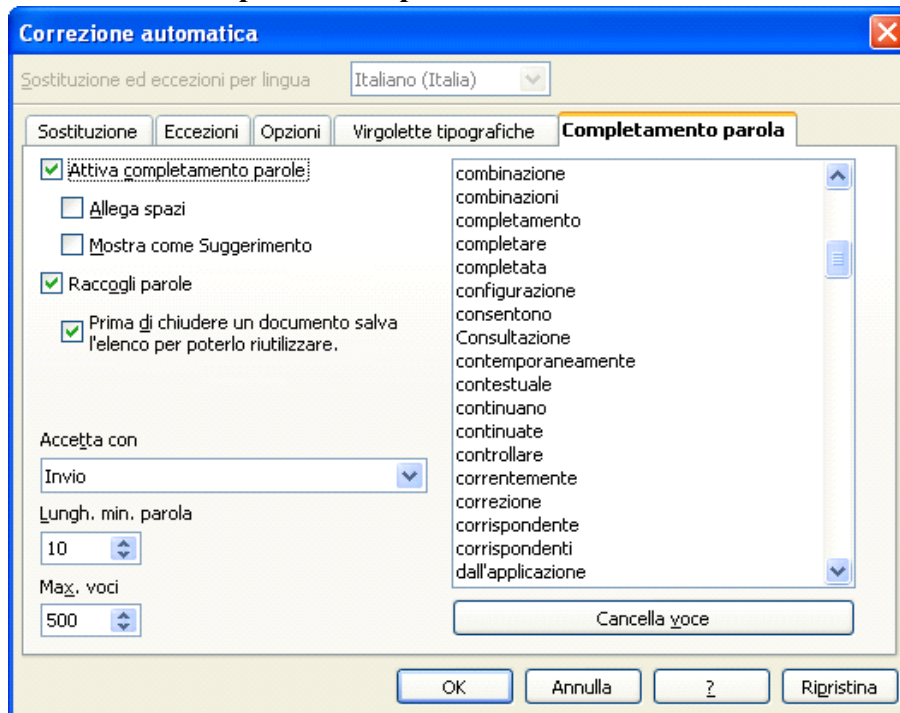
Correzione automatica

Sostituzione ed eccezioni per lingua Italiano (Italia)

Sostituzione | Eccezioni | Opzioni | Virgolette tipografiche | Completamento parola

Attiva completamento parole

Allega spazi

Mostra come Suggerimento

Raccogli parole

Prima di chiudere un documento salva l'elenco per poterlo riutilizzare.

Accetta con

Invio

Lungh. min. parola

10

Max. voci

500

combinazione
combinazioni
completamento
completare
completata
configurazione
consentono
Consultazione
contemporaneamente
contestuale
continuano
continuate
controllare
correntemente
correzione
corrispondente
corrispondenti
dall'applicazione

Cancella voce

OK | Annulla | ? | Ripristina